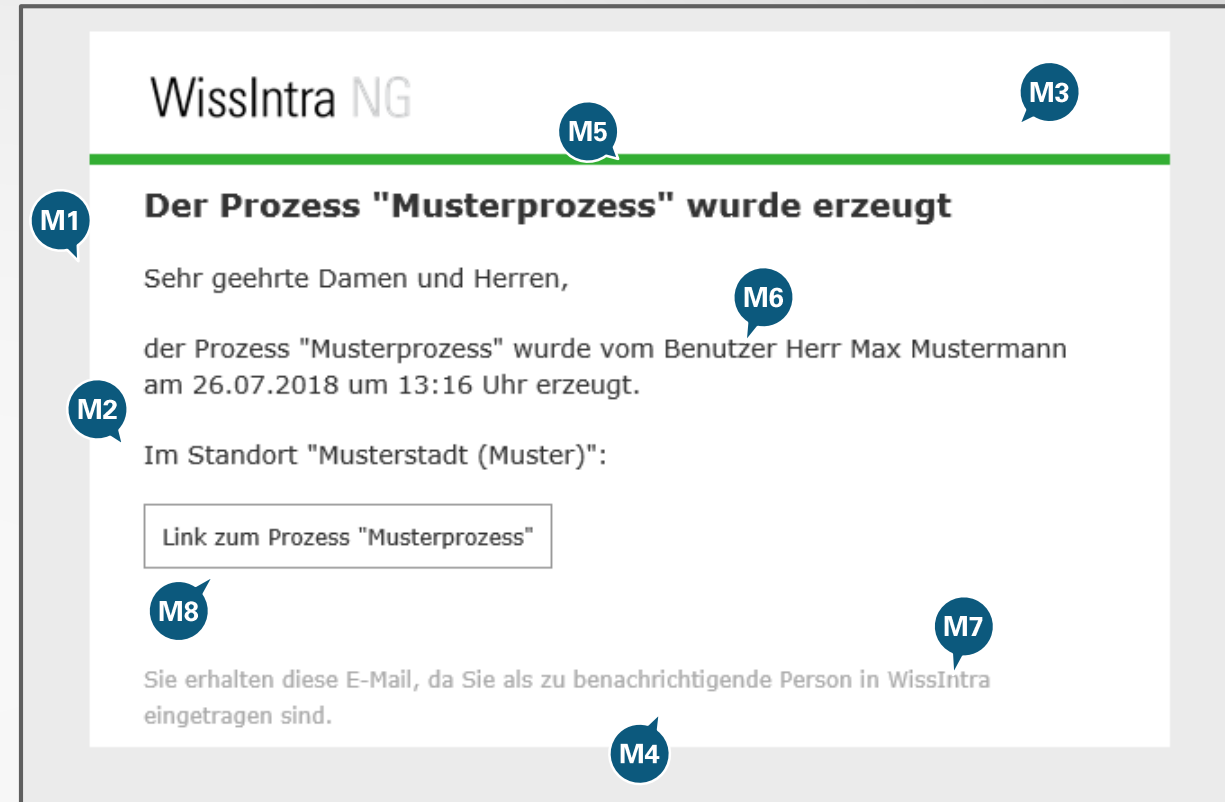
WissIntra NG

M3

M5

M1

Der Prozess "Musterprozess" wurde erzeugt

Sehr geehrte Damen und Herren,

M6

der Prozess "Musterprozess" wurde vom Benutzer Herr Max Mustermann am 26.07.2018 um 13:16 Uhr erzeugt.

M2

Im Standort "Musterstadt (Muster)":

Link zum Prozess "Musterprozess"

M8

M7

Sie erhalten diese E-Mail, da Sie als zu benachrichtigende Person in WissIntra eingetragen sind.

M4